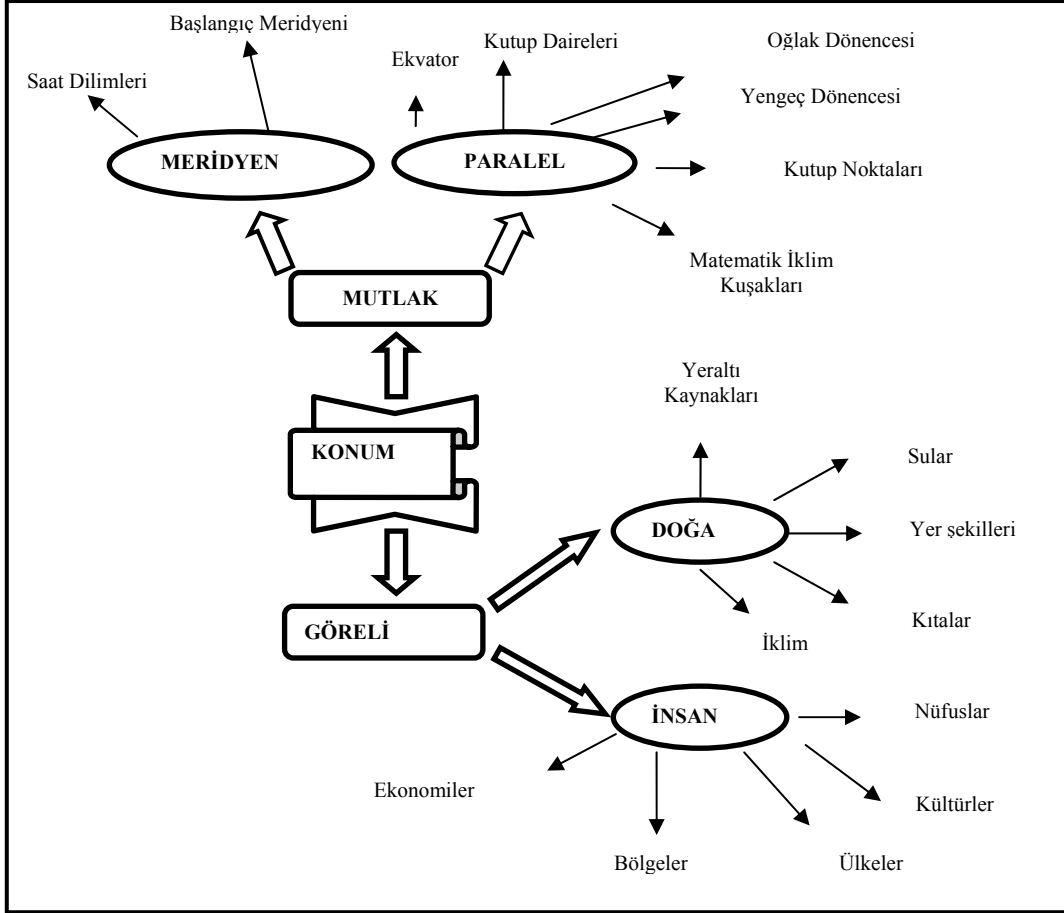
Başlangıç Meridyeni

Saat Dilimleri

Ekvator

Kutup Daireleri

Oğlak Dönencesi

Yengeç Dönencesi

MERİDYEN

PARALEL

Kutup Noktaları

Matematik İklim Kuşakları

MUTLAK

Yeraltı Kaynakları

KONUM

Sular

DOĞA

Yer şekilleri

GÖRELİ

Kıtalar

İklim

İNSAN

Nüfuslar

Ekonomiler

Kültürler

Bölgeler

Ülkeler